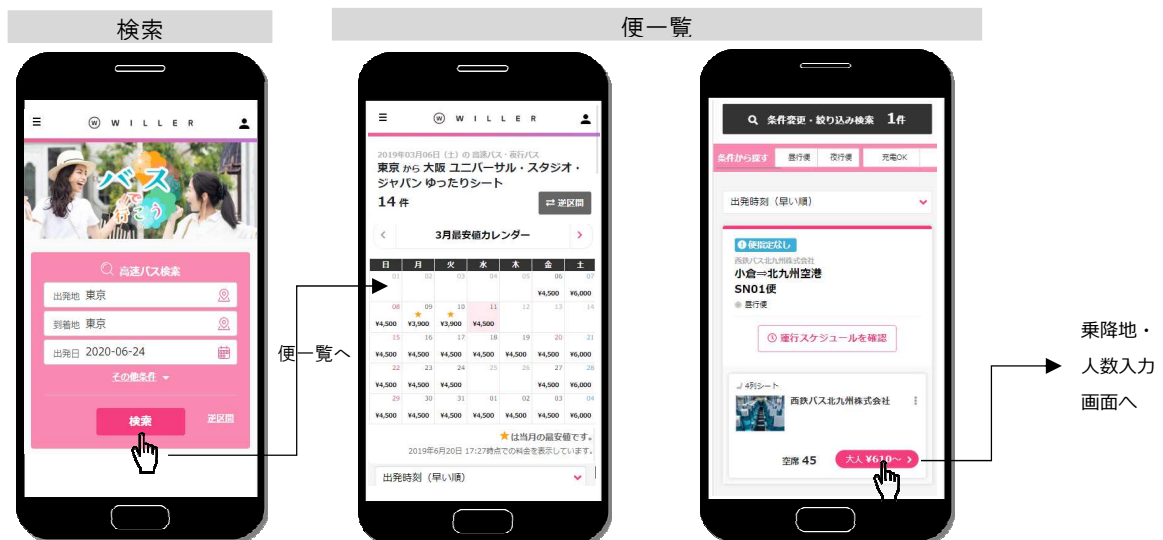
検索

便一覧

WILLER

バス で 行こう

高速バス検索

出発地 東京

到着地 東京

出発日 2020-06-24

その他条件

検索

逆区間

便一覧へ

WILLER

2019年03月06日（土）の 高速バス・夜行バス

東京 から 大阪 ユニバーサル・スタジオ・ジャパン ゆったりシート

14 件

逆区間

3月最安値カレンダー

| 日 | 月 | 火 | 水 | 木 | 金 | 土 |
|---|---|---|---|---|---|---|
| 01 | 02 | 03 | 04 | 05 | 06 ¥4,500 | 07 ¥6,000 |
| 08 ¥4,500 | 09 ¥3,900 | 10 ¥3,900 | 11 ¥4,500 | 12 | 13 | 14 |
| 15 ¥4,500 | 16 ¥4,500 | 17 ¥4,500 | 18 ¥4,500 | 19 ¥4,500 | 20 ¥4,500 | 21 ¥6,000 |
| 22 ¥4,500 | 23 ¥4,500 | 24 ¥4,500 | 25 | 26 ¥4,500 | 27 ¥4,500 | 28 ¥6,000 |
| 29 ¥4,500 | 30 ¥4,500 | 31 ¥4,500 | 01 ¥4,500 | 02 ¥4,500 | 03 ¥4,500 | 04 ¥6,000 |

★は当月の最安値です。

2019年6月20日 17:27時点での料金を表示しています。

出発時刻（早い順）

条件変更・絞り込み検索 1件

条件から探す 昼行便 夜行便 充電OK

出発時刻（早い順）

便指定なし

西鉄バス北九州株式会社

小倉⇒北九州空港

SN01便

昼行便

運行スケジュールを確認

4列シート

西鉄バス北九州株式会社

空席 45

大人 ¥610～

乗降地・人数入力画面へ